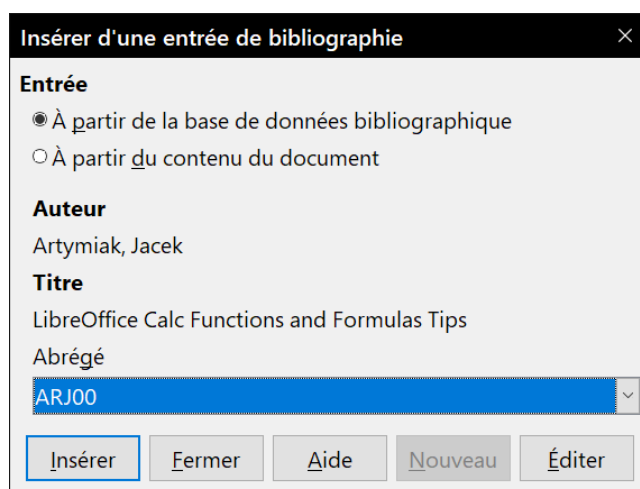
Insérer d'une entrée de bibliographie

Entrée

À partir de la base de données bibliographique

À partir du contenu du document

Auteur

Artymiak, Jacek

Titre

LibreOffice Calc Functions and Formulas Tips

Abrégé

ARJ00

Insérer Fermer Aide Nouveau Éditer